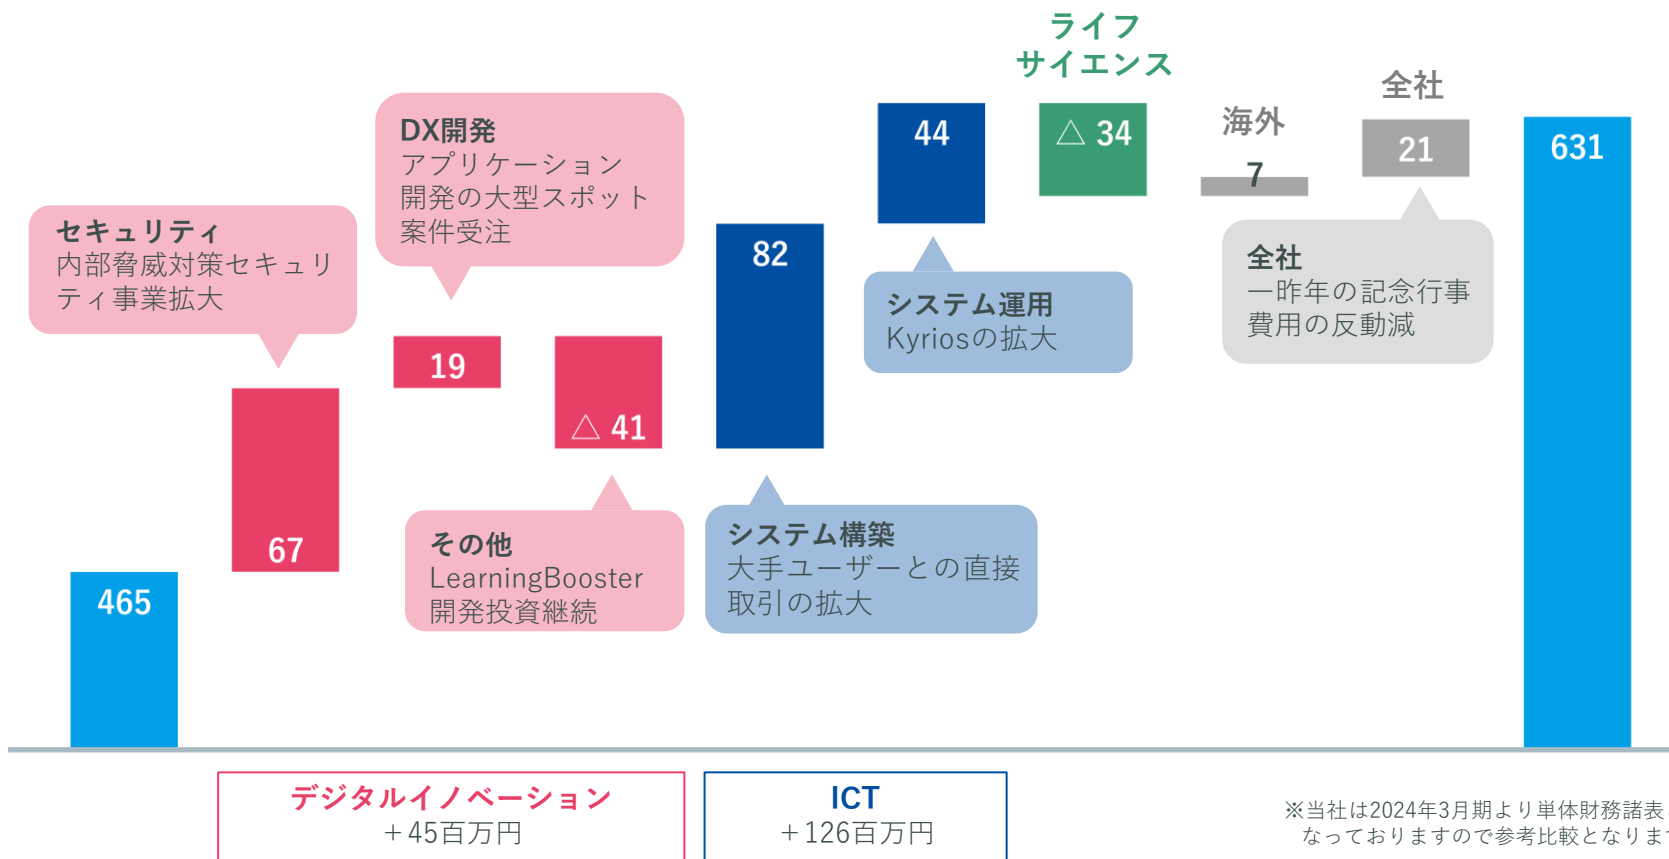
ライフ
サイエンス

全社

海外

DX開発
アプリケーション
開発の大型スポット
案件受注

44

△ 34

21

7

631

セキュリティ
内部脅威対策セキュリティ事業拡大

82

全社
一昨年の記念行事
費用の反動減

システム運用
Kyriosの拡大

19

△ 41

67

その他
LearningBooster
開発投資継続

システム構築
大手ユーザーとの直接
取引の拡大

465

デジタルイノベーション
+45百万円

ICT
+126百万円

※当社は2024年3月期より単体財務諸表
なっておりますので参考比較となりま